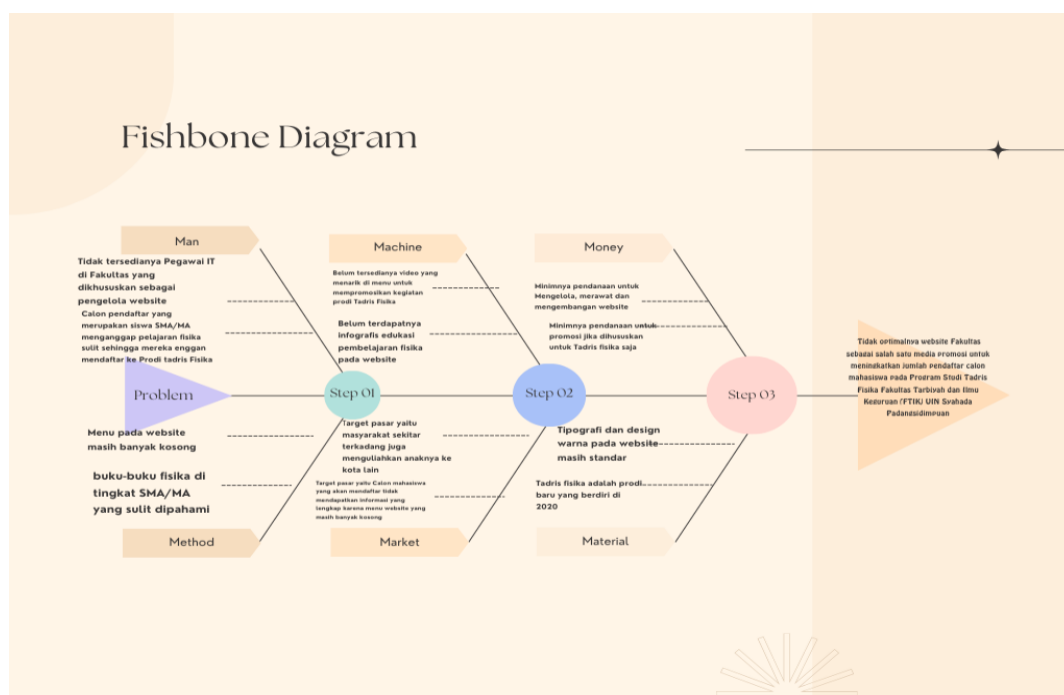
Fishbone Diagram

Man

Tidak tersedianya Pegawai IT di Fakultas yang dikhususkan sebagai pengelola website

Calon pendaftar yang merupakan siswa SMA/MA menganggap pelajaran fisika sulit sehingga mereka enggan mendaftar ke Prodi tadris Fisika

Machine

Belum tersedianya video yang menarik di menu untuk mempromosikan kegiatan prodi Tadris Fisika

Belum terdapatnya infografis edukasi pembelajaran fisika pada website

Money

Minimnya pendanaan untuk Mengelola, merawat dan mengembangan website

Minimnya pendanaan untuk promosi jika dihususkan untuk Tadris fisika saja

Problem

Step 01

Step 02

Step 03

Tidak optimalnya website Fakultas sebagai salah satu media promosi untuk meningkatkan jumlah pendaftar calon mahasiswa pada Program Studi Tadris Fisika Fakultas Tarbiyah dan Ilmu Keguruan (FTIK) UIN Syahada Padangsidimpuan

Menu pada website masih banyak kosong

buku-buku fisika di tingkat SMA/MA yang sulit dipahami

Target pasar yaitu masyarakat sekitar terkadang juga menguliahkan anaknya ke kota lain

Target pasar yaitu Calon mahasiswa yang akan mendaftar tidak mendapatkan informasi yang lengkap karena menu website yang masih banyak kosong

Tipografi dan design warna pada website masih standar

Tadris fisika adalah prodi baru yang berdiri di 2020

Method

Market

Material